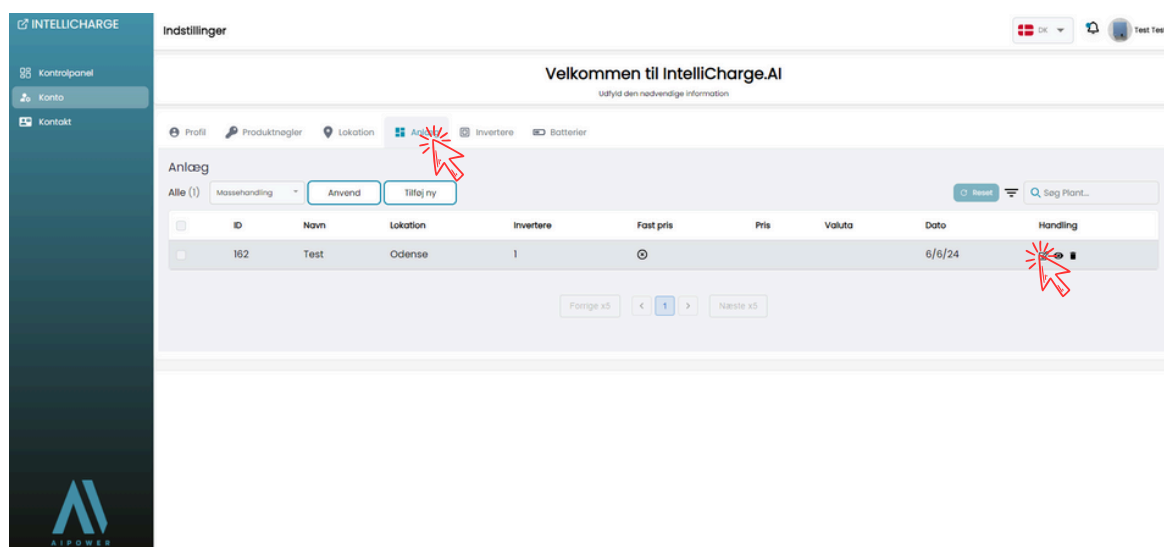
INTELLICHARGE

Kontrolpanel
Konto
Kontakt

AIPOWER

Indstillinger

DK

Test Tes

Velkommen til IntelliCharge.AI
Udfyld den nødvendige information

Profil
Produktnøgler
Lokation
Anlæg
Invertere
Batterier

Anlæg

Alle (1)
Massehandling
Anvend
Tilføj ny

Reset
Søg Plant...

| | ID | Navn | Lokation | Invertere | Fast pris | Pris | Valuta | Dato | Handling |
|---|---|---|---|---|---|---|---|---|---|
| | 162 | Test | Odense | 1 | ⊙ | | | 6/6/24 | |

Forrige x5
<
1
>
Næste x5